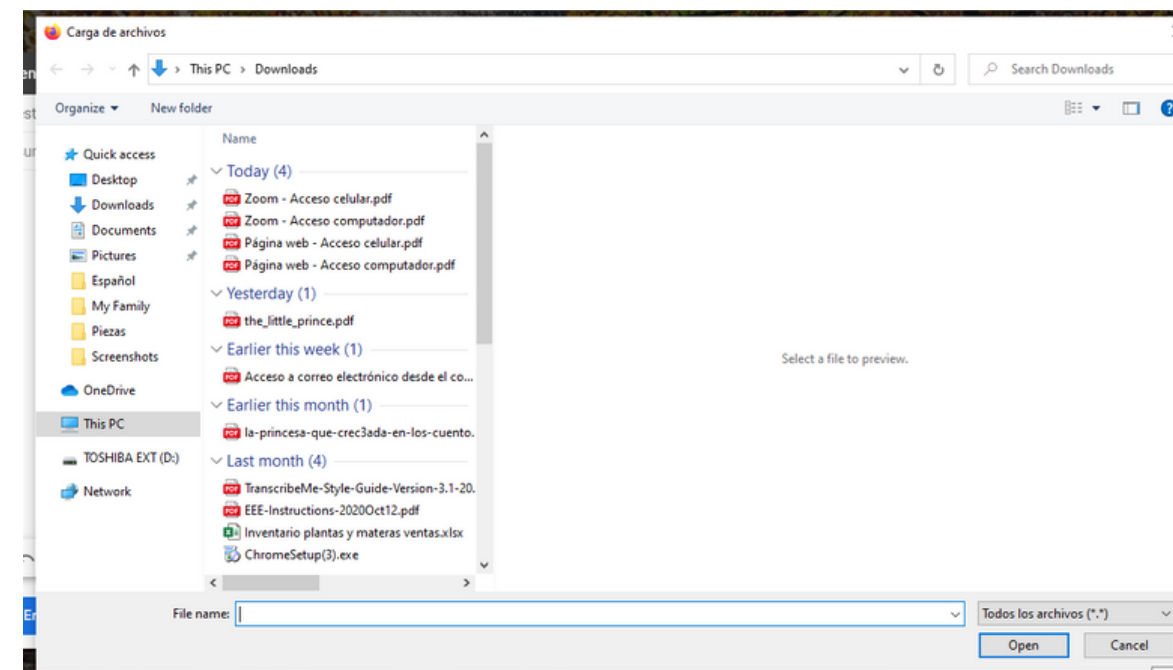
Carga de archivos

This PC > Downloads

Search Downloads

Organize ▾ New folder

Quick access
Desktop
Downloads
Documents
Pictures
Español
My Family
Piezas
Screenshots
OneDrive
This PC
TOSHIBA EXT (D:)
Network

Name

Today (4)
Zoom - Acceso celular.pdf
Zoom - Acceso computador.pdf
Página web - Acceso celular.pdf
Página web - Acceso computador.pdf

Yesterday (1)
the_little_prince.pdf

Earlier this week (1)
Acceso a correo electrónico desde el co...

Earlier this month (1)
la-princesa-que-crec3ada-en-los-cuento.

Last month (4)
TranscribeMe-Style-Guide-Version-3.1-20.
EEE-Instructions-2020Oct12.pdf
Inventario plantas y materas ventas.xlsx
ChromeSetup(3).exe

Select a file to preview.

File name:

Todos los archivos (*.*)

Open

Cancel